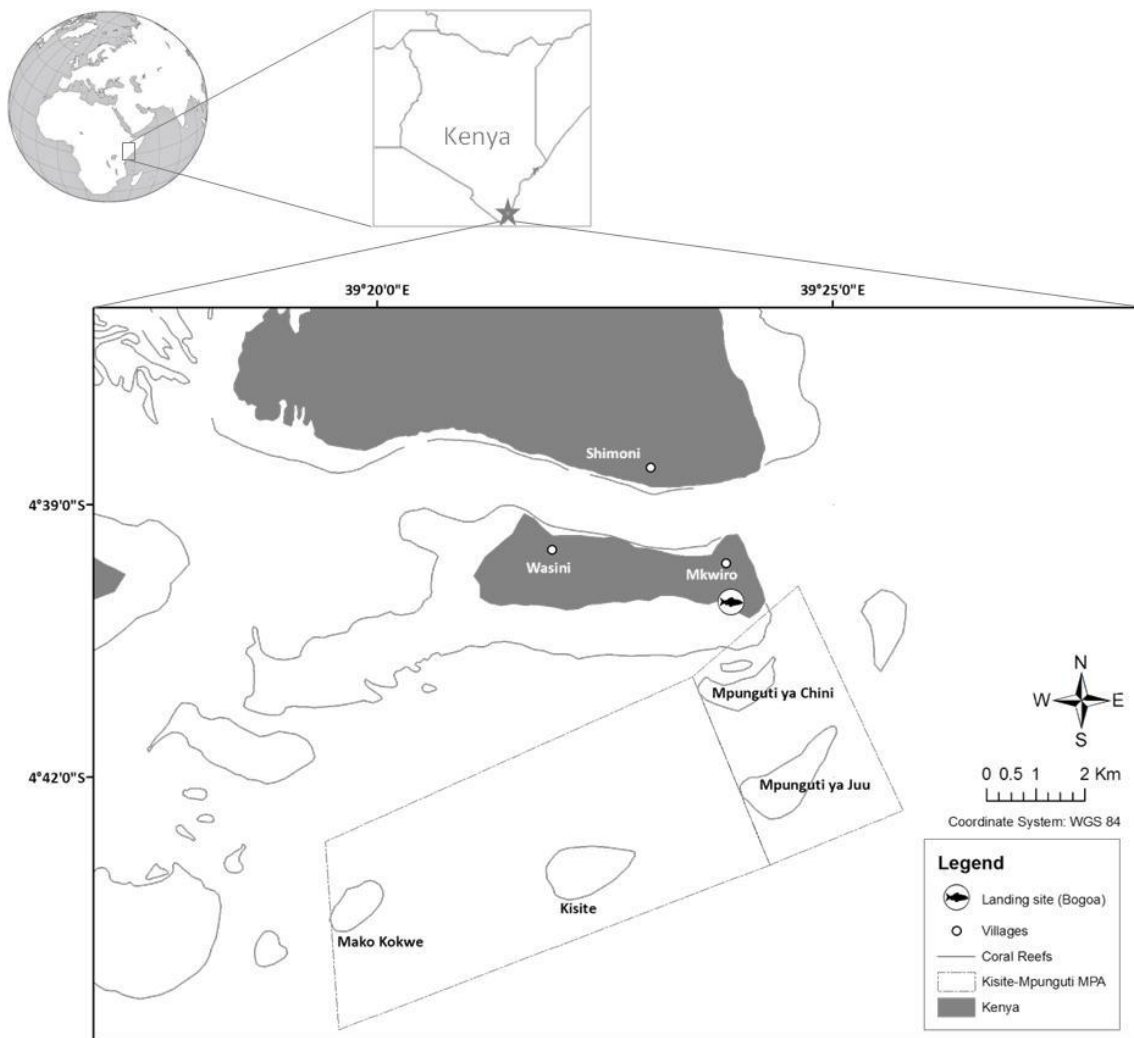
Kenya

39°20'0"E

39°25'0"E

Shimoni

4°39'0"S

Wasini

Mkwiro

N
W
E
S

Mpunguti ya Chini

4°42'0"S

Mpunguti ya Juu

0 0.5 1 2 Km

Coordinate System: WGS 84

Kisite

Mako Kokwe

Legend
Landing site (Bogoa)
Villages
Coral Reefs
Kisite-Mpunguti MPA
Kenya